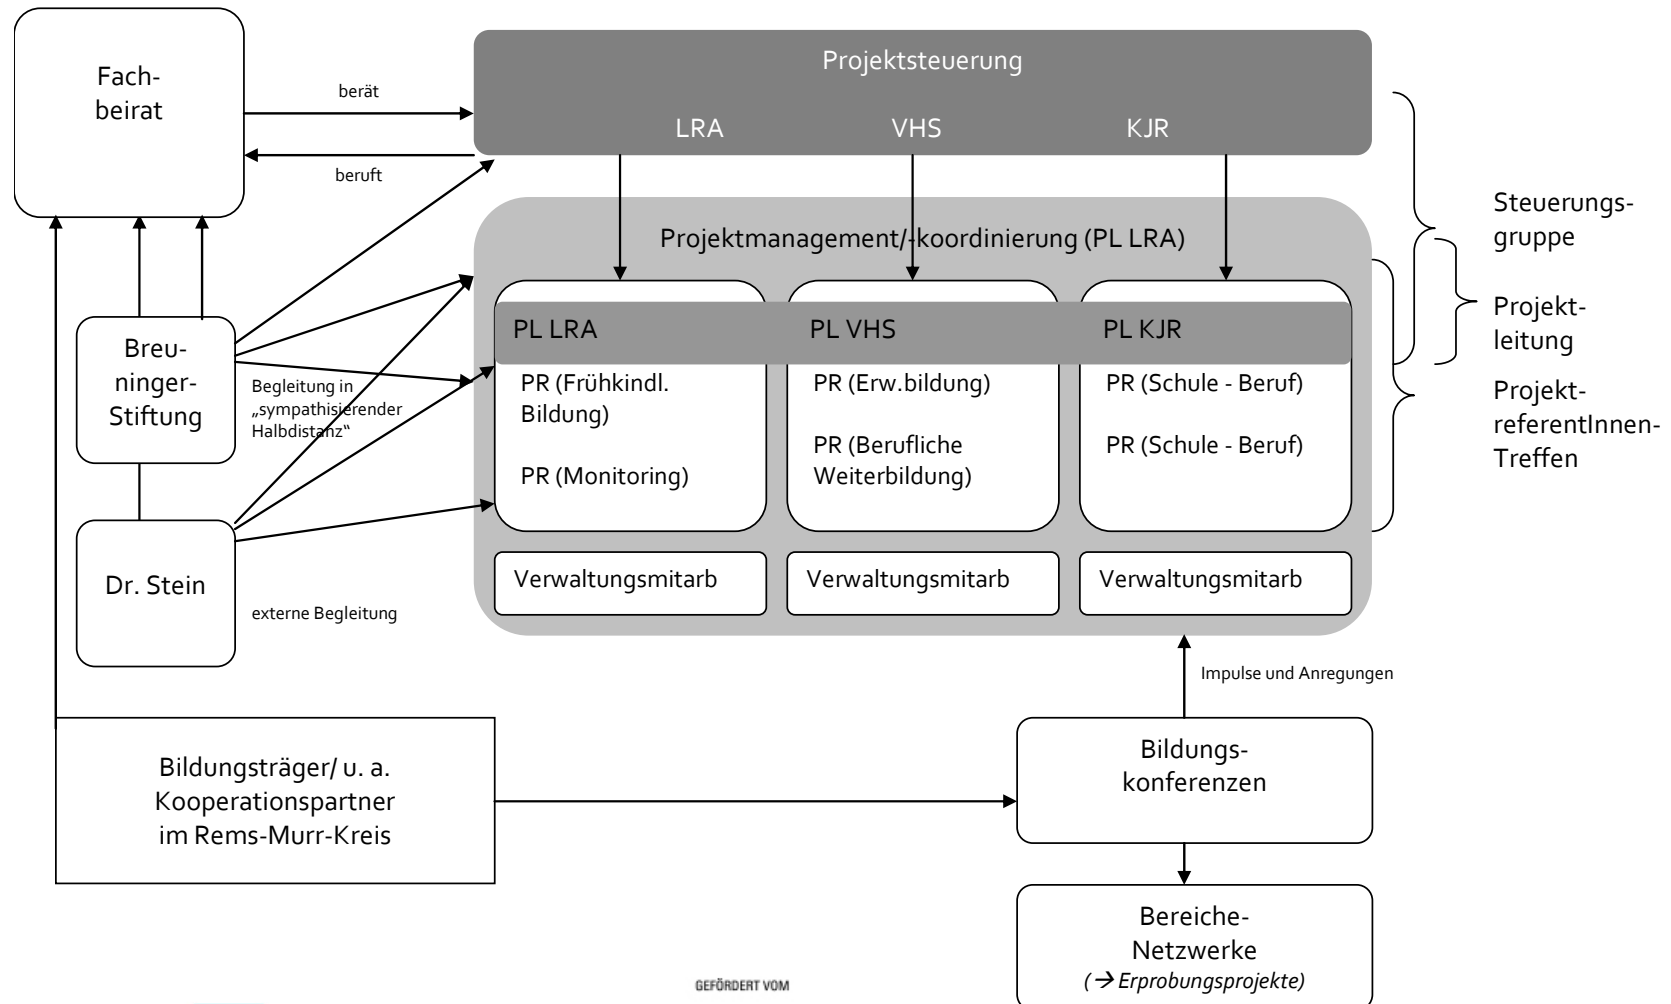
Fachbeirat

berät

beruft

Projektsteuerung

LRA VHS KJR

Steuerungsgruppe

Projektleitung

ProjektreferentInnen-Treffen

Projektmanagement/-koordinierung (PL LRA)

PL LRA

PR (Frühkindl. Bildung)

PR (Monitoring)

PL VHS

PR (Erw.bildung)

PR (Berufliche Weiterbildung)

PL KJR

PR (Schule - Beruf)

PR (Schule - Beruf)

Verwaltungsmitarb

Verwaltungsmitarb

Verwaltungsmitarb

Breuninger-Stiftung

Begleitung in „sympathisierender Halbdistanz"

Dr. Stein

externe Begleitung

Impulse und Anregungen

Bildungsträger/ u. a. Kooperationspartner im Rems-Murr-Kreis

Bildungskonferenzen

Bereiche-Netzwerke
(→ Erprobungsprojekte)

GEFÖRDERT VOM